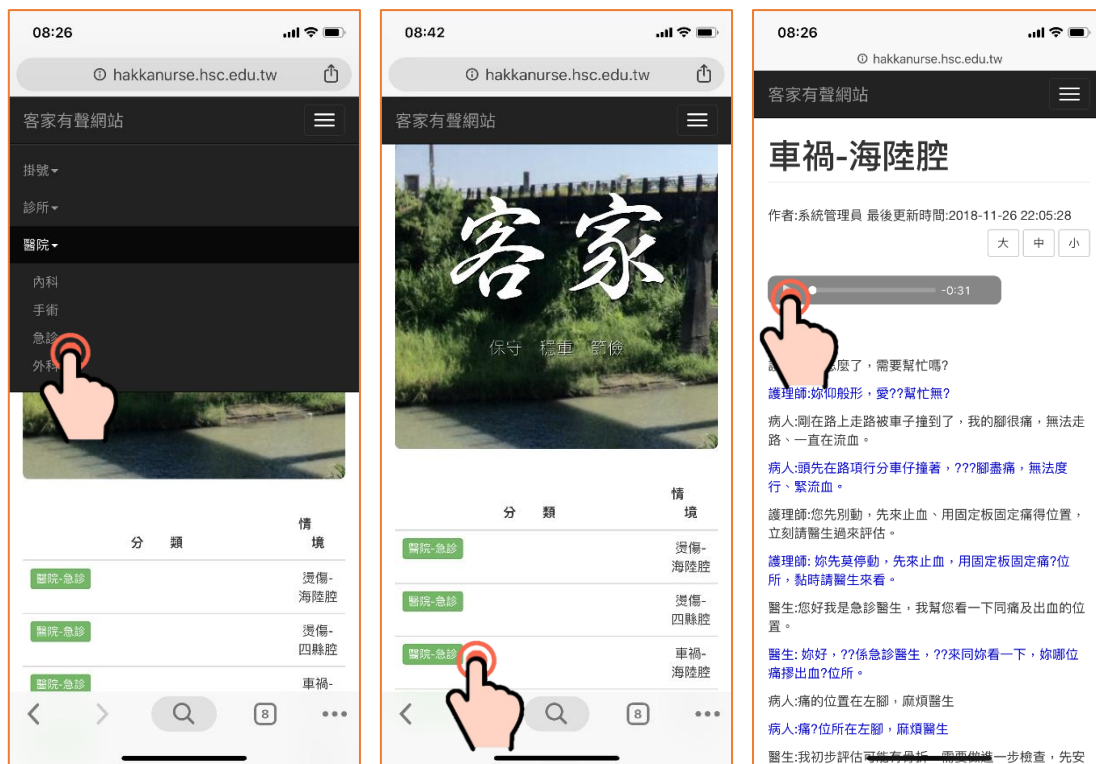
08:26

hakkanurse.hsc.edu.tw

客家有聲網站

掛號▾

診所▾

醫院▾

內科

手術

急診

外科

| 分 類 | 情境 |
|---|---|
| 醫院-急診 | 燙傷-海陸腔 |
| 醫院-急診 | 燙傷-四縣腔 |
| 醫院-急診 | 車禍- |

8

08:42

hakkanurse.hsc.edu.tw

客家有聲網站

客 家

保守 穩重 節儉

| 分 類 | 情境 |
|---|---|
| 醫院-急診 | 燙傷-海陸腔 |
| 醫院-急診 | 燙傷-四縣腔 |
| 醫院-急診 | 車禍-海陸腔 |

8

08:26

hakkanurse.hsc.edu.tw

客家有聲網站

車禍-海陸腔

作者:系統管理員 最後更新時間:2018-11-26 22:05:28

大 中 小

-0:31

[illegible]怎麼了，需要幫忙嗎?

護理師:妳仰般形，愛??幫忙無?

病人:剛在路上走路被車子撞到了，我的腳很痛，無法走路、一直在流血。

病人:頭先在路項行分車仔撞著，???腳盡痛，無法度行、緊流血。

護理師:您先別動，先來止血、用固定板固定痛得位置，立刻請醫生過來評估。

護理師: 妳先莫停動，先來止血，用固定板固定痛?位所，黏時請醫生來看。

醫生:您好我是急診醫生，我幫您看一下問痛及出血的位置。

醫生: 妳好，??係急診醫生，??來同妳看一下，妳哪位痛摎出血?位所。

病人:痛的位置在左腳，麻煩醫生

病人:痛?位所在左腳，麻煩醫生

醫生:我初步評估可能有骨折，需要做進一步檢查，先安